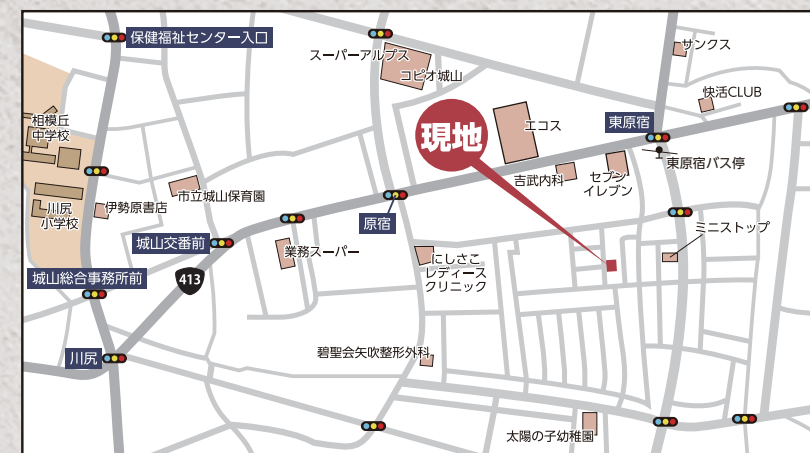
保健福祉センター入口
スーパーアルプス
コピオ城山
サンクス
快活CLUB
相模丘中学校
現地
エコス
東原宿
東原宿バス停
吉武内科
セブンイレブン
伊勢原書店
市立城山保育園
原宿
ミニストップ
川尻小学校
城山交番前
業務スーパー
にしさこレディースクリニック
城山総合事務所前
413
川尻
碧聖会矢吹整形外科
太陽の子幼稚園